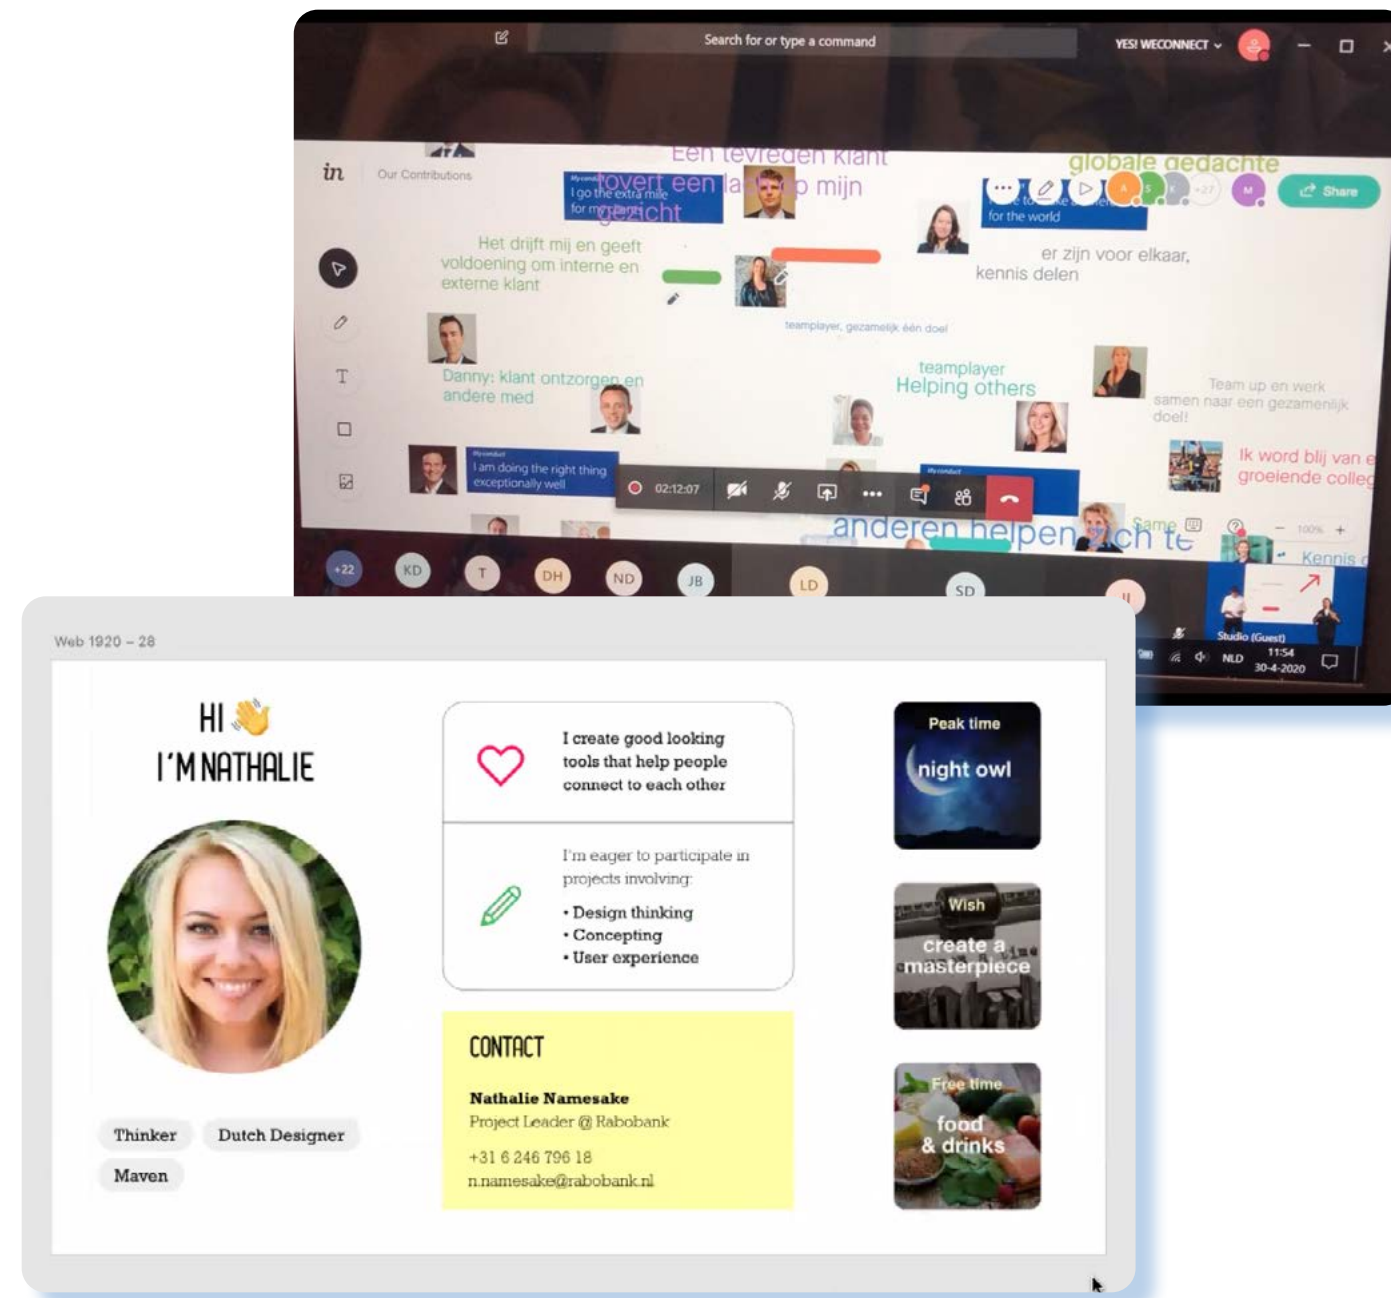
Search for or type a command

YES! WECONNECT

in Our Contributions

Een tevreden klant tovert een lach op mijn gezicht

My conduct I go the extra mile for my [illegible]

globale gedachte

for the world

Share

Het drijft mij en geeft voldoening om interne en externe klant

er zijn voor elkaar, kennis delen

teamplayer, gezamelijk één doel

Danny: klant ontzorgen en andere med

teamplayer Helping others

Team up en werk samen naar een gezamenlijk doel!

My conduct I am doing the right thing exceptionally well

02:12:07

Ik word blij van e groeiende colleg

anderen helpen zich te

Same

100%

Kennis

+22 KD T DH ND JB LD SD

Studio (Guest)

NLD 11:54 30-4-2020

Web 1920 – 28

HI 👋
I'M NATHALIE

I create good looking tools that help people connect to each other

I'm eager to participate in projects involving:
• Design thinking
• Concepting
• User experience

CONTACT

Nathalie Namesake
Project Leader @ Rabobank
+31 6 246 796 18
n.namesake@rabobank.nl

Thinker
Dutch Designer
Maven

Peak time
night owl

Wish
create a masterpiece

Free time
food & drinks